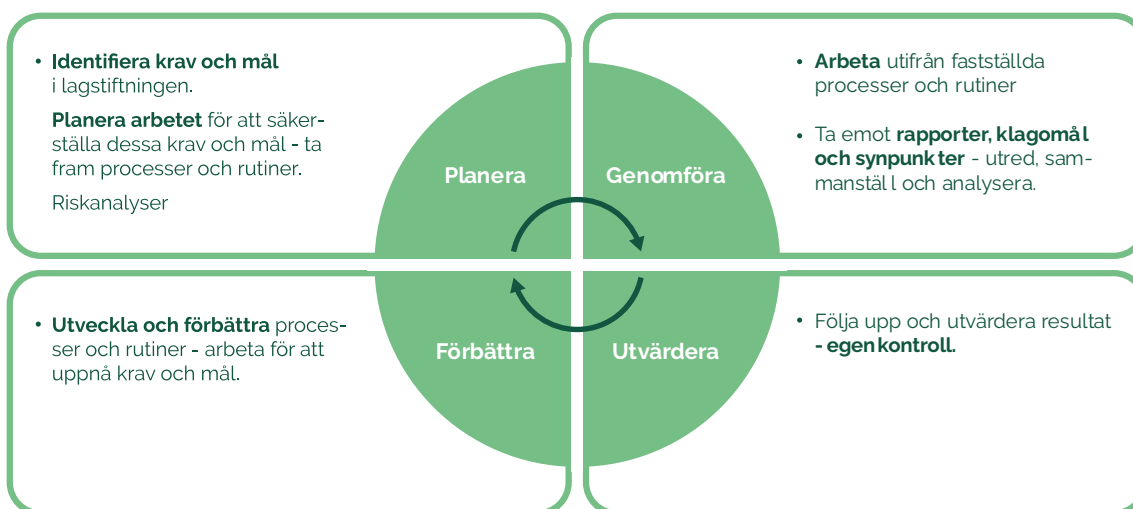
• Identifiera krav och mål i lagstiftningen.

Planera arbetet för att säkerställa dessa krav och mål - ta fram processer och rutiner.

Riskanalyser

Planera

Genomföra

• Arbeta utifrån fastställda processer och rutiner

• Ta emot rapporter, klagomål och synpunkter - utred, sammanställ och analysera.

• Utveckla och förbättra processer och rutiner - arbeta för att uppnå krav och mål.

Förbättra

Utvärdera

• Följa upp och utvärdera resultat - egenkontroll.